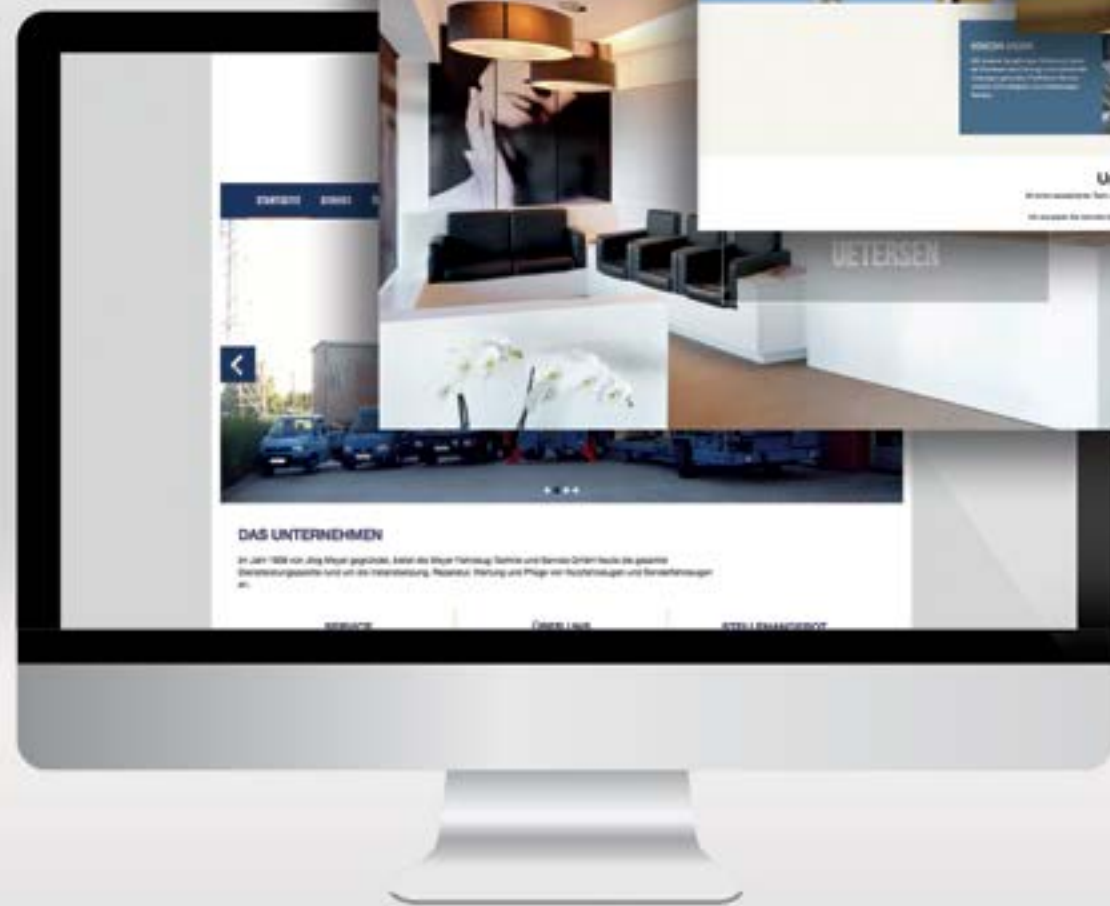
STARTSEITE SERVICE

UETERSEN

DAS UNTERNEHMEN

Im Jahr 1998 von Jörg Meyer gegründet, bietet die Meyer Fahrzeug-Technik und Service GmbH heute die gesamte Dienstleistungspalette rund um die Instandsetzung, Reparatur, Wartung und Pflege von Nutzfahrzeugen und Sonderfahrzeugen an.

SERVICE

ÜBER UNS

STELLENANGEBOT